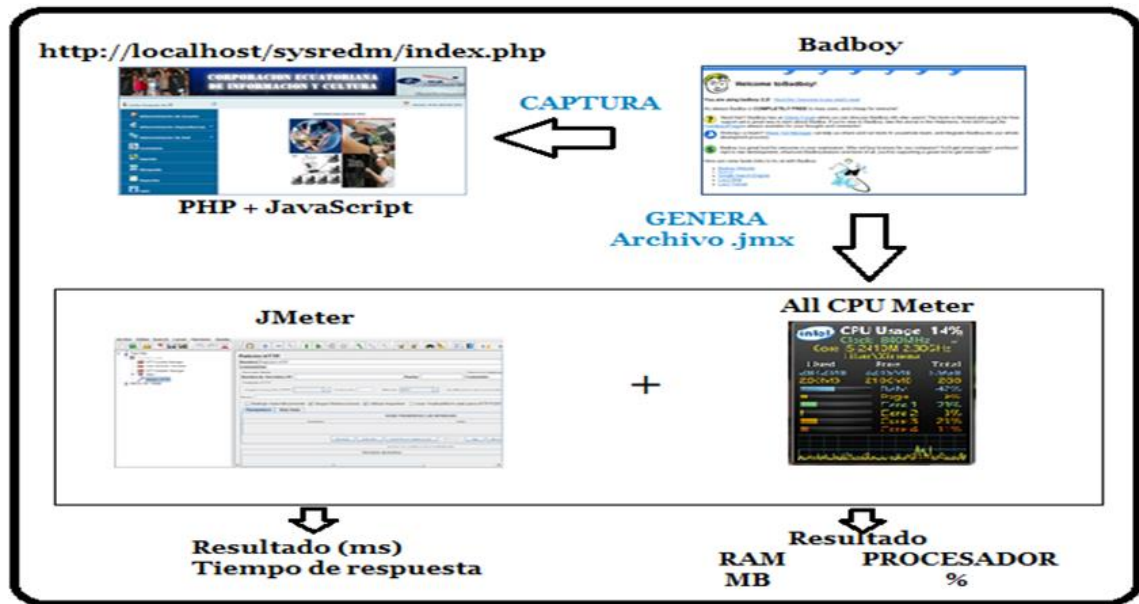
http://localhost/sysredm/index.php

CORPORACION ECUATORIANA DE INFORMACION Y CULTURA

PHP + JavaScript

CAPTURA

Badboy

Welcome to Badboy!

GENERA
Archivo .jmx

JMeter

+

All CPU Meter

CPU Usage 14%

Used Free Total

Resultado (ms)
Tiempo de respuesta

Resultado
RAM MB
PROCESADOR %